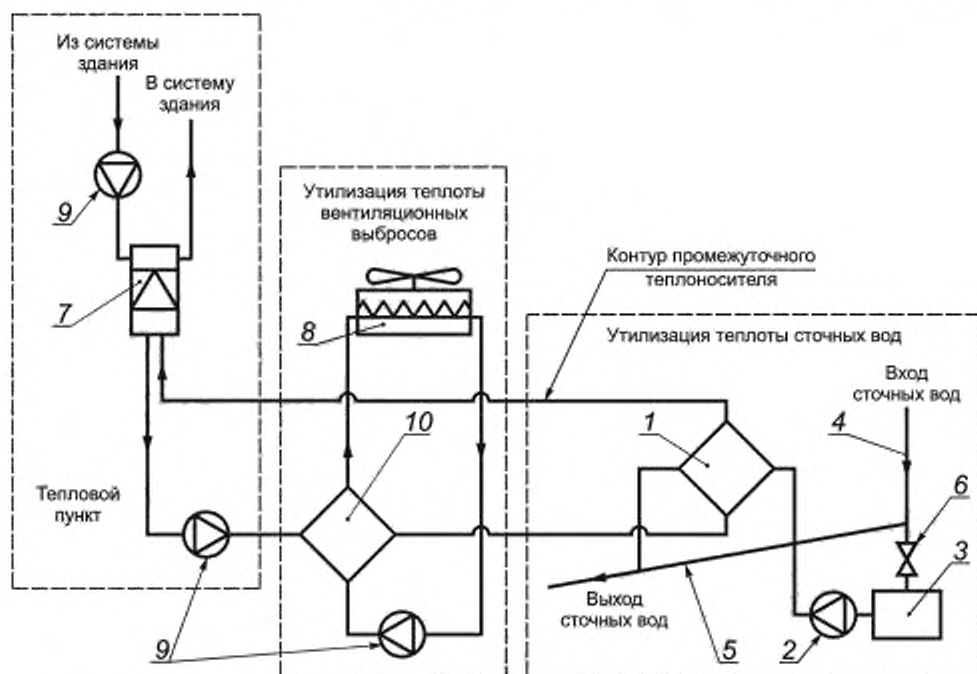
Из системы здания

В систему здания

9

7

Утилизация теплоты вентиляционных выбросов

8

Контур промежуточного теплоносителя

Утилизация теплоты сточных вод

Вход сточных вод

4

6

3

10

1

Тепловой пункт

9

Выход сточных вод

5

2